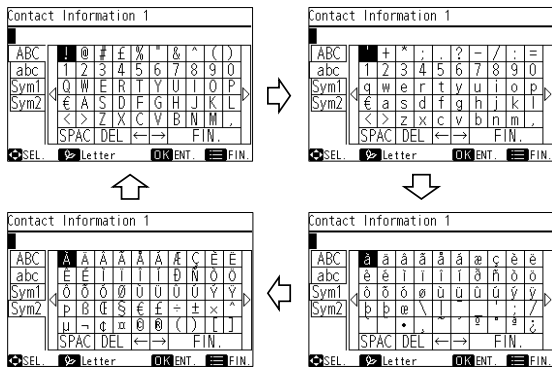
Contact Information 1

ABC
abc
Sym1
Sym2

| ! | @ | # | £ | % | " | & | ^ | ( | ) |
|---|---|---|---|---|---|---|---|---|---|
| 1 | 2 | 3 | 4 | 5 | 6 | 7 | 8 | 9 | 0 |
| Q | W | E | R | T | Y | U | I | O | P |
| € | A | S | D | F | G | H | J | K | L |
| < | > | Z | X | C | V | B | N | M | , |
| SPAC | DEL | ← | → | FIN. | | | | | |

SEL. Letter OK ENT. FIN.

Contact Information 1

ABC
abc
Sym1
Sym2

| ' | + | * | ; | . | ? | - | / | : | = |
|---|---|---|---|---|---|---|---|---|---|
| 1 | 2 | 3 | 4 | 5 | 6 | 7 | 8 | 9 | 0 |
| q | w | e | r | t | y | u | i | o | p |
| € | a | s | d | f | g | h | j | k | l |
| < | > | z | x | c | v | b | n | m | , |
| SPAC | DEL | ← | → | FIN. | | | | | |

SEL. Letter OK ENT. FIN.

Contact Information 1

ABC
abc
Sym1
Sym2

| À | Á | Â | Ã | Ä | Å | Á | Æ | Ç | È | É |
|---|---|---|---|---|---|---|---|---|---|---|
| Ê | Ë | Ì | Í | Î | Ï | Ð | Ñ | Ò | Ó |
| Ô | Õ | Ö | Ø | Ù | Ú | Û | Ü | Ý | Ÿ |
| Þ | ß | Œ | Š | ¢ | £ | ÷ | ± | × | ^ |
| µ | ¬ | ¢ | ¤ | © | ® | ( | ) | [ | ] |
| SPAC | DEL | ← | → | FIN. | | | | | |

SEL. Letter OK ENT. FIN.

Contact Information 1

ABC
abc
Sym1
Sym2

| à | á | â | ã | ä | å | á | æ | ç | è | é |
|---|---|---|---|---|---|---|---|---|---|---|
| ê | ë | ì | í | î | ï | ð | ñ | ò | ó |
| ô | õ | ö | ø | ù | ú | û | ü | ý | ÿ |
| þ | þ | œ | \ | ~ | | ª | ' | ¡ | ` |
| | • | | | | | | | | ¿ |
| SPAC | DEL | ← | → | FIN. | | | | | |

SEL. Letter OK ENT. FIN.